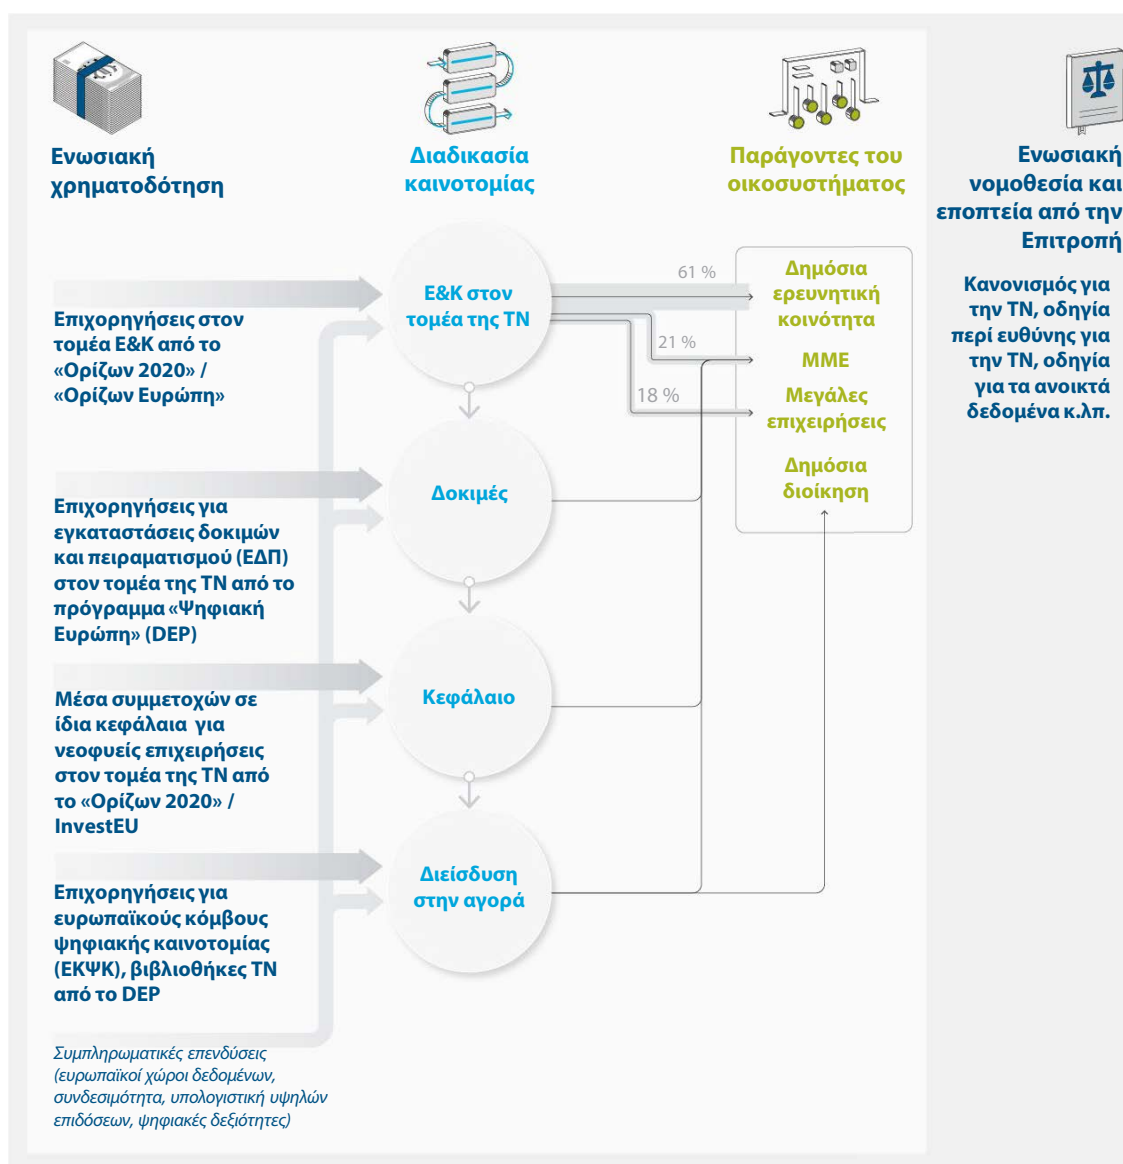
Ενωσιακή χρηματοδότηση

Διαδικασία καινοτομίας

Παράγοντες του οικοσυστήματος

Ενωσιακή νομοθεσία και εποπτεία από την Επιτροπή

Κανονισμός για την ΤΝ, οδηγία περί ευθύνης για την ΤΝ, οδηγία για τα ανοικτά δεδομένα κ.λπ.

Ε&Κ στον τομέα της ΤΝ

61 %

21 %

18 %

Δημόσια ερευνητική κοινότητα

ΜΜΕ

Μεγάλες επιχειρήσεις

Δημόσια διοίκηση

Επιχορηγήσεις στον τομέα Ε&Κ από το «Ορίζων 2020» / «Ορίζων Ευρώπη»

Δοκιμές

Επιχορηγήσεις για εγκαταστάσεις δοκιμών και πειραματισμού (ΕΔΠ) στον τομέα της ΤΝ από το πρόγραμμα «Ψηφιακή Ευρώπη» (DEP)

Κεφάλαιο

Μέσα συμμετοχών σε ίδια κεφάλαια για νεοφυείς επιχειρήσεις στον τομέα της ΤΝ από το «Ορίζων 2020» / InvestEU

Διείσδυση στην αγορά

Επιχορηγήσεις για ευρωπαϊκούς κόμβους ψηφιακής καινοτομίας (ΕΚΨΚ), βιβλιοθήκες ΤΝ από το DEP

Συμπληρωματικές επενδύσεις (ευρωπαϊκοί χώροι δεδομένων, συνδεσιμότητα, υπολογιστική υψηλών επιδόσεων, ψηφιακές δεξιότητες)